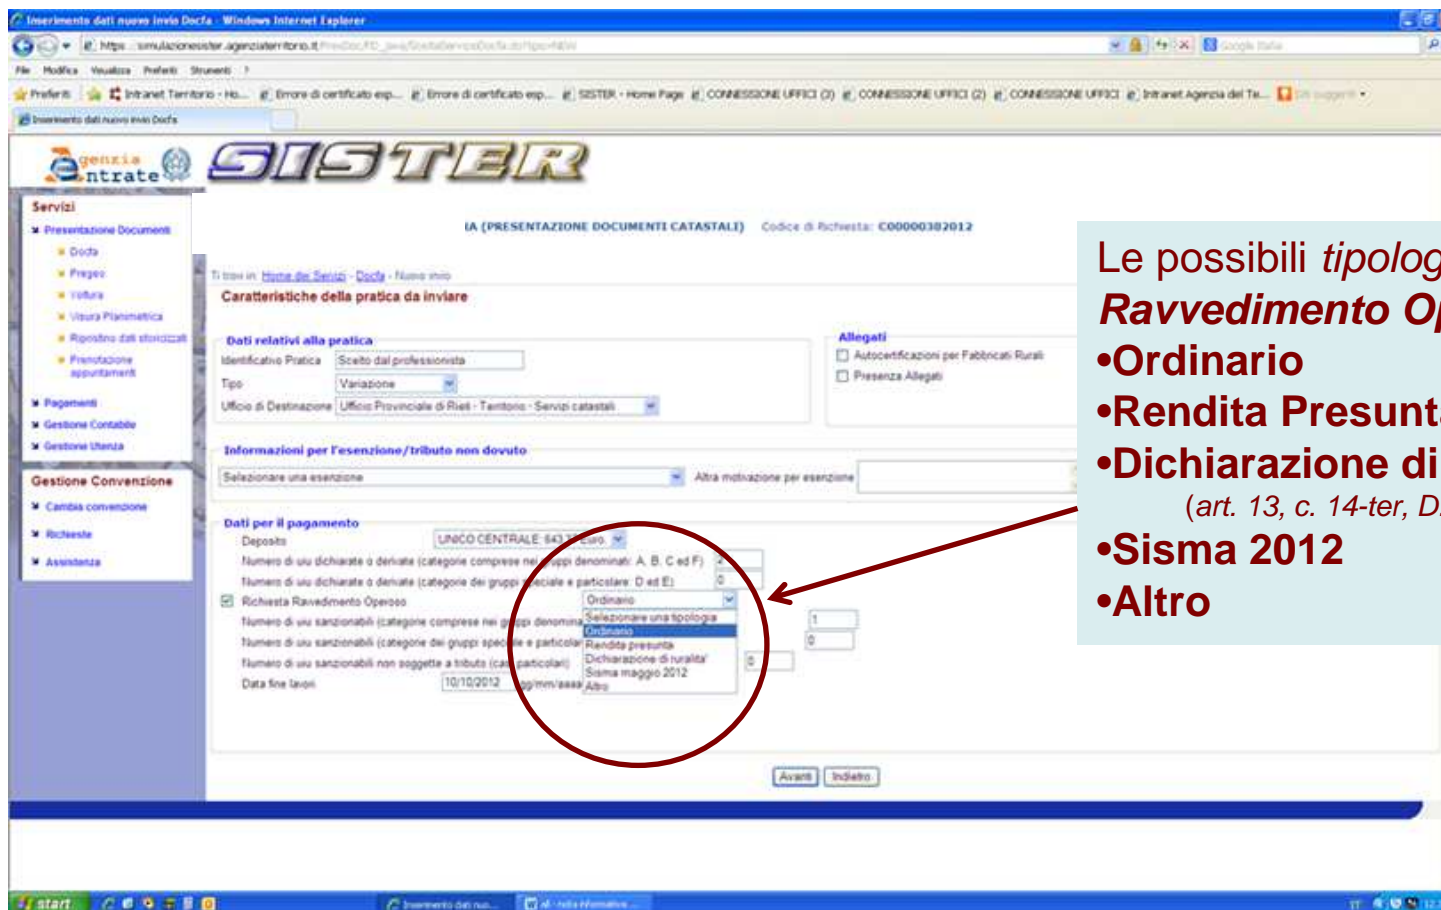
Inserimento dati nuovo invio Docfa - Windows Internet Explorer

https://simulazionesister.agenziaterritorio.it/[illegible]

File Modifica Visualizza Preferiti Strumenti ?

Preferiti Intranet Territorio - Ho... Errore di certificato esp... Errore di certificato esp... SISTER - Home Page CONNESSIONE UFFICI (3) CONNESSIONE UFFICI (2) CONNESSIONE UFFICI Intranet Agenzia del Te...

Inserimento dati nuovo invio Docfa

genzia ntrate

SISTER

Servizi
Presentazione Documenti
Docfa
Pregeo
Voltura
Visura Planimetrica
Riepilogo dati storicizzati
Prenotazione appuntamenti
Pagamenti
Gestione Contabile
Gestione Utenza

Gestione Convenzione
Cambia convenzione
Richieste
Assistenza

IA (PRESENTAZIONE DOCUMENTI CATASTALI) Codice di Richiesta: C00000382012

Ti trovi in: Home dei Servizi - Docfa - Nuovo invio

Caratteristiche della pratica da inviare

Dati relativi alla pratica
Identificativo Pratica: Scelto dal professionista
Tipo: Variazione
Ufficio di Destinazione: Ufficio Provinciale di Rieti - Territorio - Servizi catastali

Allegati
Autocertificazioni per Fabbricati Rurali
Presenza Allegati

Informazioni per l'esenzione/tributo non dovuto
Selezionare una esenzione
Altra motivazione per esenzione

Dati per il pagamento
Deposito: UNICO CENTRALE 643 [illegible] Euro
Numero di uiu dichiarate o derivate (categorie comprese nei gruppi denominati: A, B, C ed F)
Numero di uiu dichiarate o derivate (categorie dei gruppi speciale e particolare: D ed E) 0
Richiesta Ravvedimento Operoso
Numero di uiu sanzionabili (categorie comprese nei gruppi denomina 1
Numero di uiu sanzionabili (categorie dei gruppi speciale e particolar 0
Numero di uiu sanzionabili non soggette a tributo (cat particolari) 0
Data fine lavori 10/10/2012 gg/mm/aaaa

Ordinario
Selezionare una tipologia
Ordinario
Rendita presunta
Dichiarazione di ruralita'
Sisma maggio 2012
Altro

Avanti Indietro

Le possibili tipolog
Ravvedimento O
•Ordinario
•Rendita Presunt
•Dichiarazione di
(art. 13, c. 14-ter, D
•Sisma 2012
•Altro

start Inserimento dati nuo...